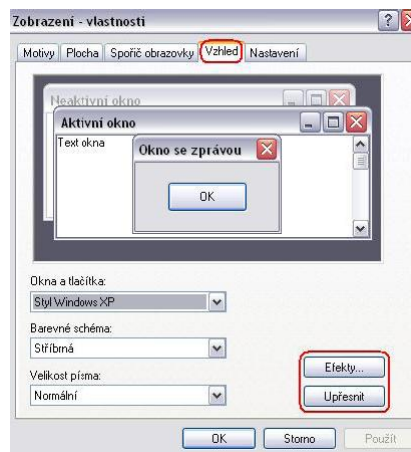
Zobrazení - vlastnosti

Motivy | Plocha | Spořič obrazovky | Vzhled | Nastavení

Neaktivní okno

Aktivní okno

Text okna

Okno se zprávou

OK

Okna a tlačítka:

Styl Windows XP

Barevné schéma:

Stříbrná

Velikost písma:

Normální

Efekty...

Upřesnit

OK | Storno | Použít